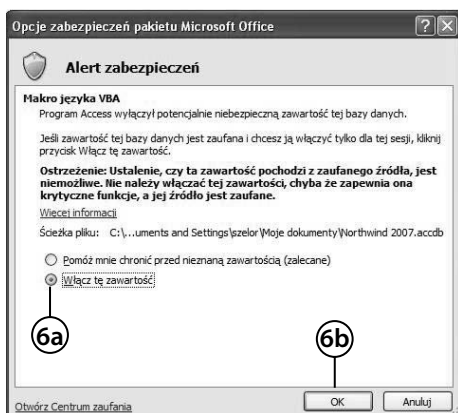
Opcje zabezpieczeń pakietu Microsoft Office

Alert zabezpieczeń

Makro języka VBA

Program Access wyłączył potencjalnie niebezpieczną zawartość tej bazy danych.

Jeśli zawartość tej bazy danych jest zaufana i chcesz ją włączyć tylko dla tej sesji, kliknij przycisk Włącz tę zawartość.

Ostrzeżenie: Ustalenie, czy ta zawartość pochodzi z zaufanego źródła, jest niemożliwe. Nie należy włączać tej zawartości, chyba że zapewnia ona krytyczne funkcje, a jej źródło jest zaufane.

Więcej informacji

Ścieżka pliku: C:\...uments and Settings\szelor\Moje dokumenty\Northwind 2007.accdb

Pomóż mnie chronić przed nieznaną zawartością (zalecane)

Włącz tę zawartość

6a

6b

Otwórz Centrum zaufania

OK

Anuluj